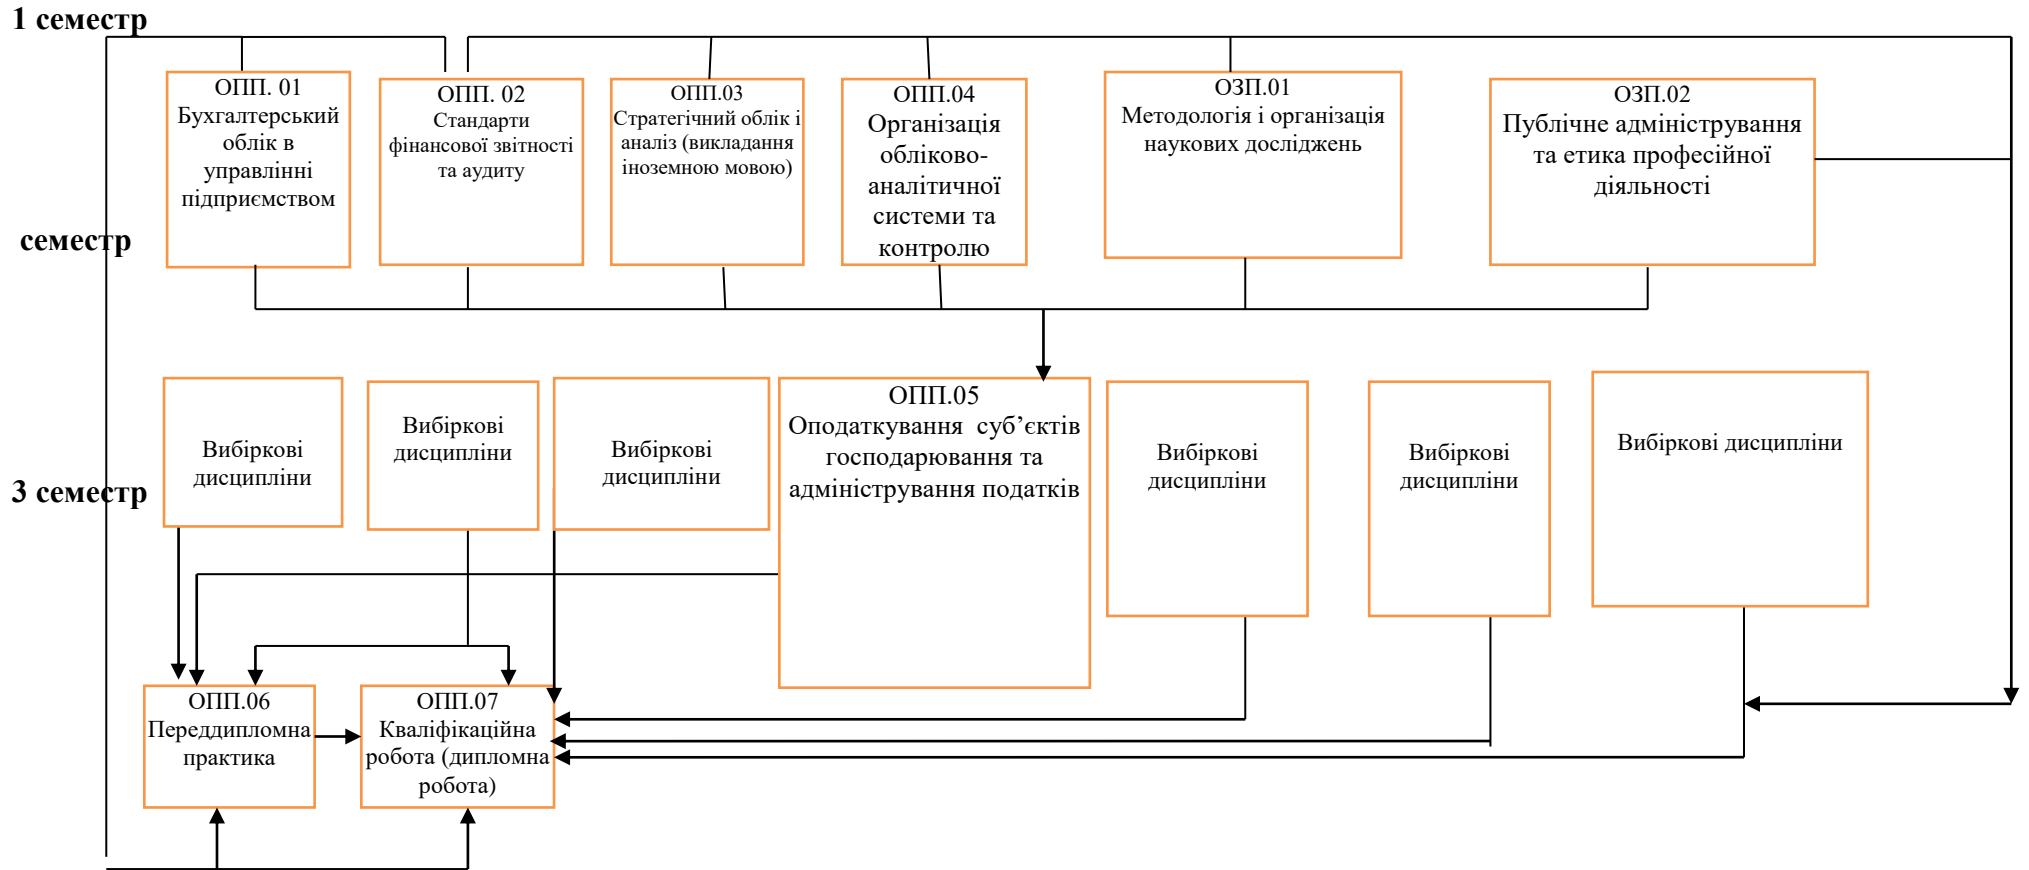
1 семестр

ОПП. 01 Бухгалтерський облік в управлінні підприємством

ОПП. 02 Стандарти фінансової звітності та аудиту

ОПП.03 Стратегічний облік і аналіз (викладання іноземною мовою)

ОПП.04 Організація обліково-аналітичної системи та контролю

ОЗП.01 Методологія і організація наукових досліджень

ОЗП.02 Публічне адміністрування та етика професійної діяльності

семестр

Вибіркові дисципліни

Вибіркові дисципліни

Вибіркові дисципліни

ОПП.05 Оподаткування суб'єктів господарювання та адміністрування податків

Вибіркові дисципліни

Вибіркові дисципліни

Вибіркові дисципліни

3 семестр

ОПП.06 Переддипломна практика

ОПП.07 Кваліфікаційна робота (дипломна робота)